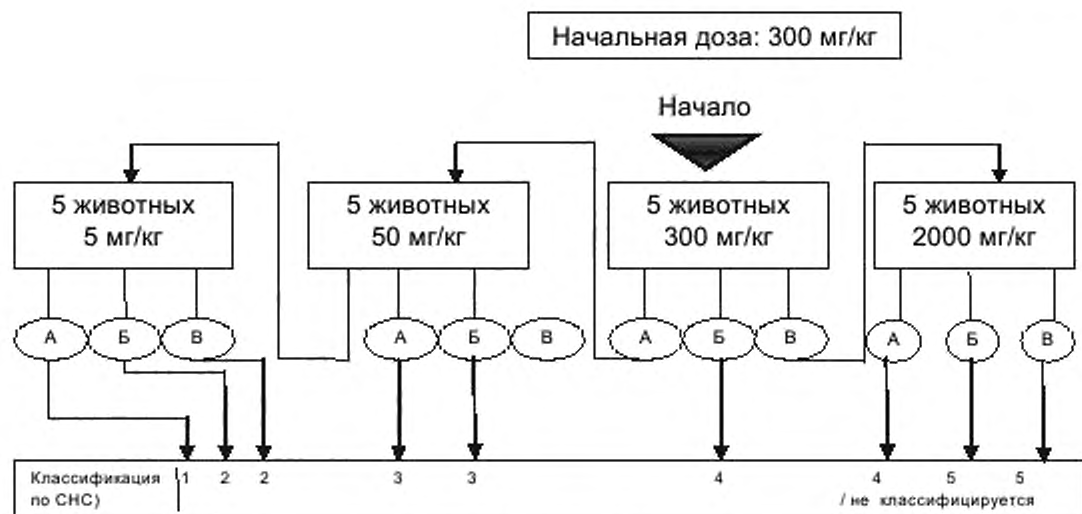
Начальная доза: 300 мг/кг

Начало

5 животных
5 мг/кг

5 животных
50 мг/кг

5 животных
300 мг/кг

5 животных
2000 мг/кг

А Б В А Б В А Б В А Б В

Классификация по СНС)

1 2 2 3 3 4 4 5 5

/ не классифицируется